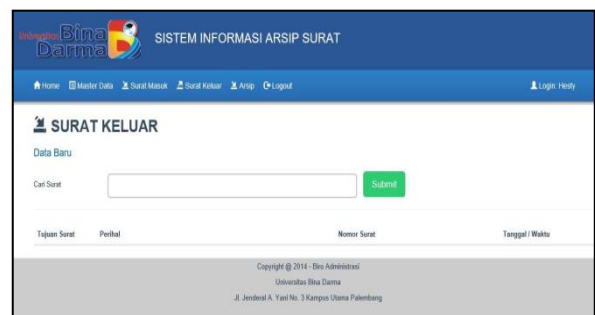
Universitas Bina Darma

SISTEM INFORMASI ARSIP SURAT

Home Master Data Surat Masuk Surat Keluar Arsip Logout

Login: Hesty

SURAT KELUAR

Data Baru

Cari Surat

Submit

| Tujuan Surat | Perihal | Nomor Surat | Tanggal / Waktu |
|---|---|---|---|

Copyright @ 2014 - Biro Administrasi

Universitas Bina Darma

Jl. Jenderal A. Yani No. 3 Kampus Utama Palembang